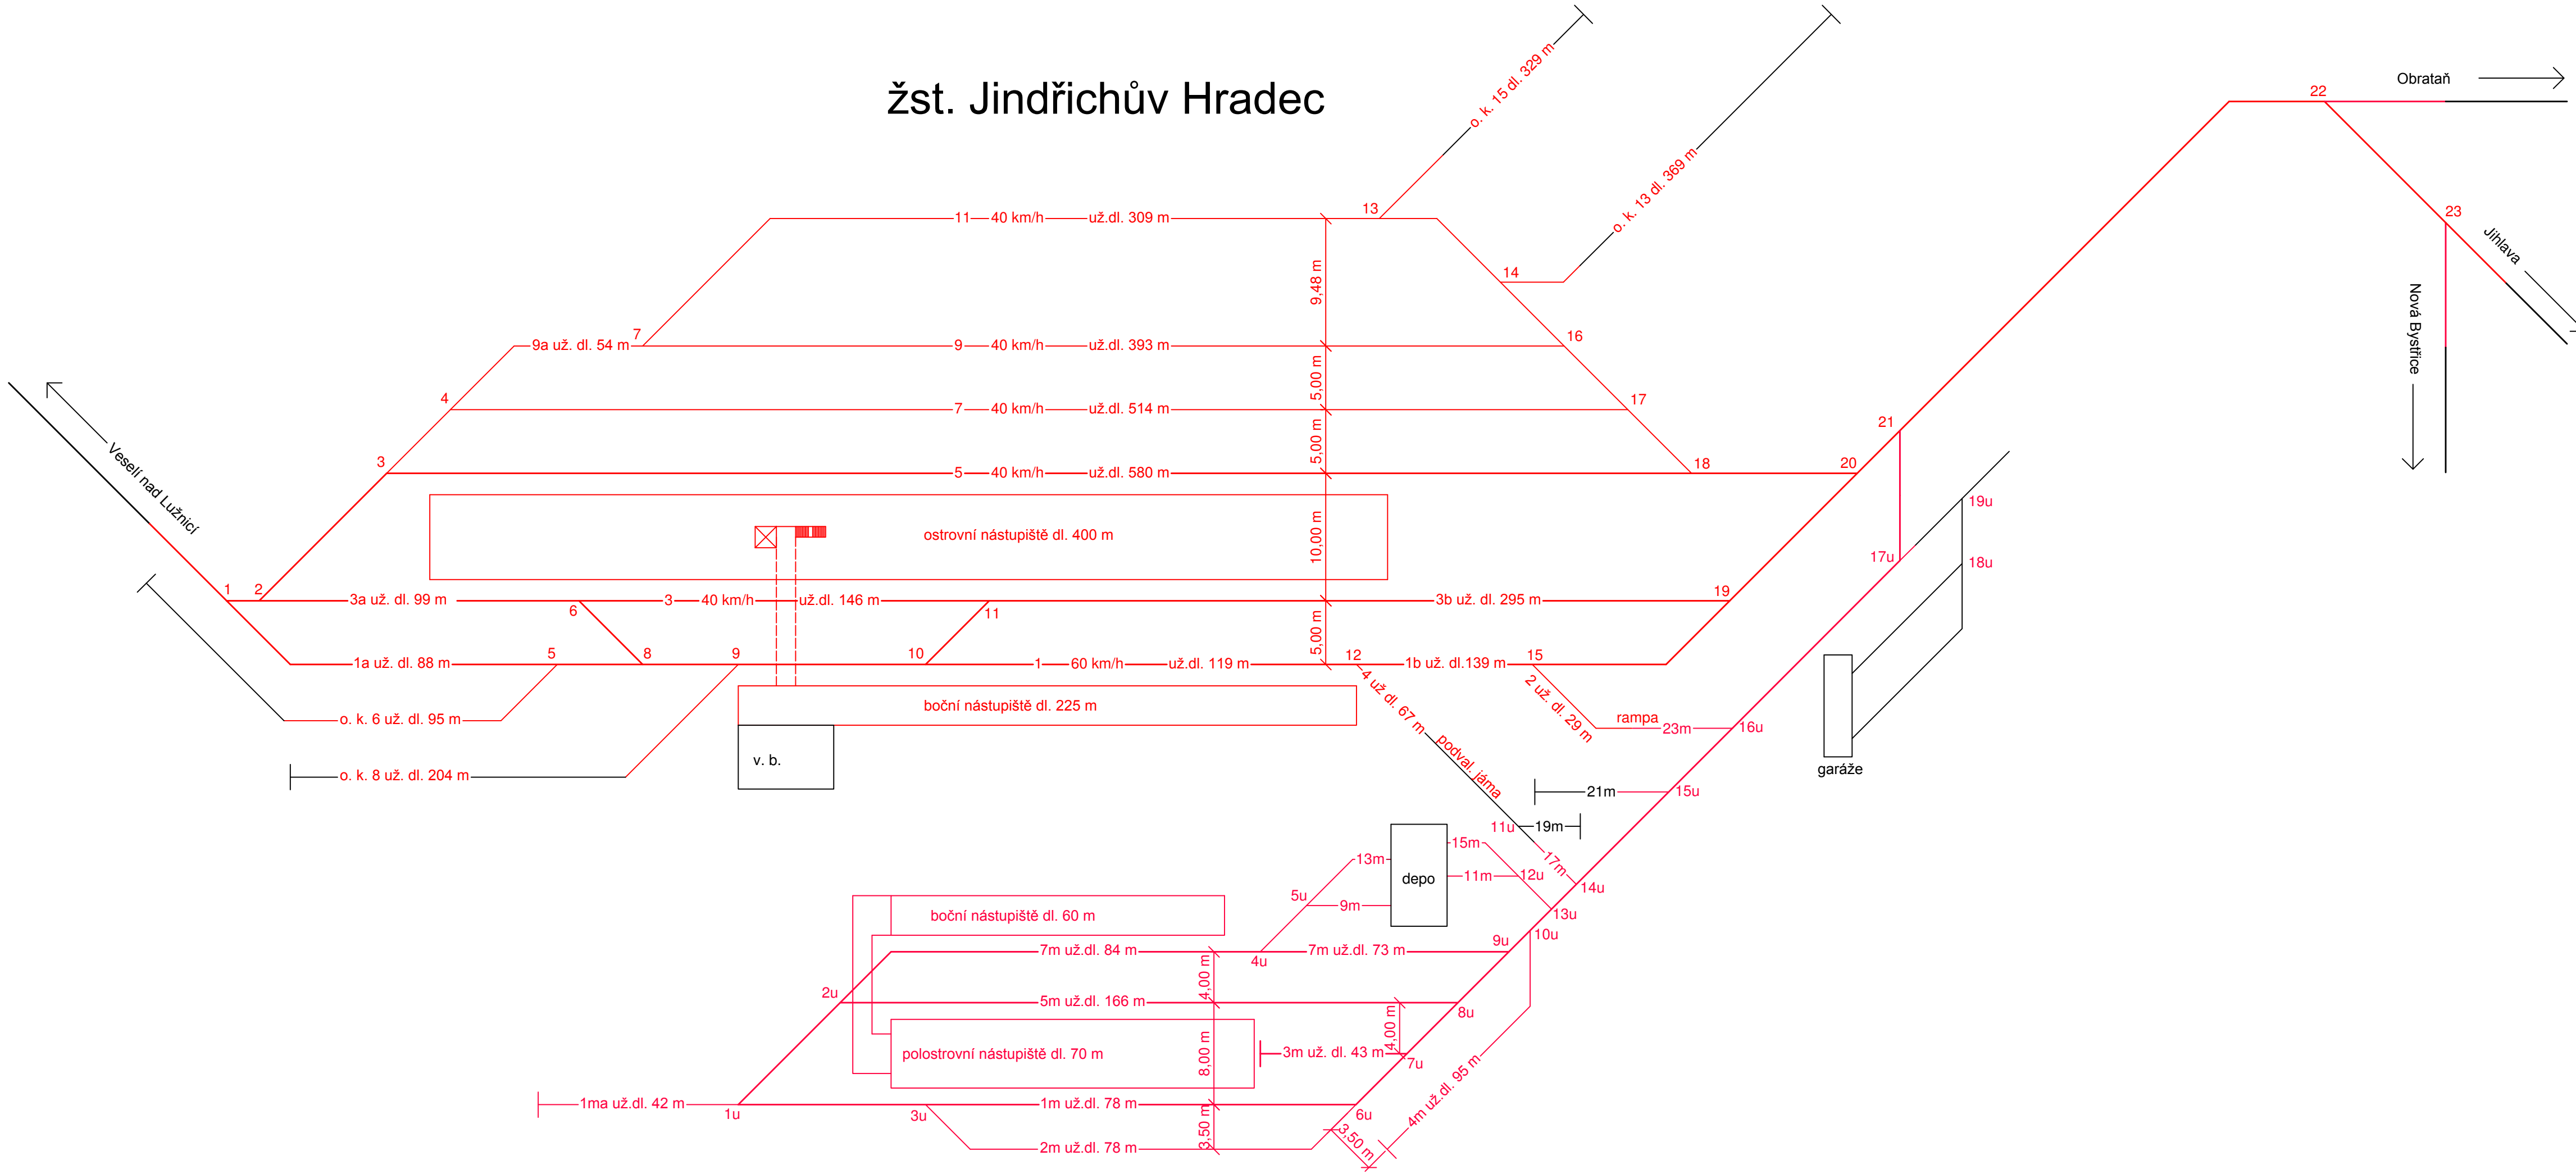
žst. Jindřichův Hradec

o. k. 15 dl. 329 m
o. k. 13 dl. 369 m
Obrataň
22
23
Jihlava
Nová Bystřice
13
14
16
17
18
20
21
11 40 km/h už.dl. 309 m
9a už. dl. 54 m 7
9 40 km/h už.dl. 393 m
4
7 40 km/h už.dl. 514 m
3
5 40 km/h už.dl. 580 m
9,48 m
5,00 m
5,00 m
10,00 m
5,00 m
Veselí nad Lužnicí
ostrovní nástupiště dl. 400 m
1 2
3a už. dl. 99 m
6
3 40 km/h už.dl. 146 m
11
3b už. dl. 295 m
19
1a už. dl. 88 m
5
8
9
10
1 60 km/h už.dl. 119 m
12
1b už. dl.139 m
15
o. k. 6 už. dl. 95 m
o. k. 8 už. dl. 204 m
boční nástupiště dl. 225 m
v. b.
4 už. dl. 67 m
podval. jáma
2 už. dl. 29 m
rampa
23m
16u
17u
19u
18u
garáže
21m
15u
11u
19m
17m
14u
13u
depo
13m
15m
11m
12u
5u
9m
boční nástupiště dl. 60 m
7m už.dl. 84 m
4u
7m už.dl. 73 m
9u
10u
2u
5m už.dl. 166 m
4,00 m
8u
4,00 m
polostrovní nástupiště dl. 70 m
8,00 m
3m už. dl. 43 m
7u
1ma už.dl. 42 m
1u
1m už.dl. 78 m
6u
3u
2m už.dl. 78 m
3,50 m
3,50 m
4m už.dl. 95 m